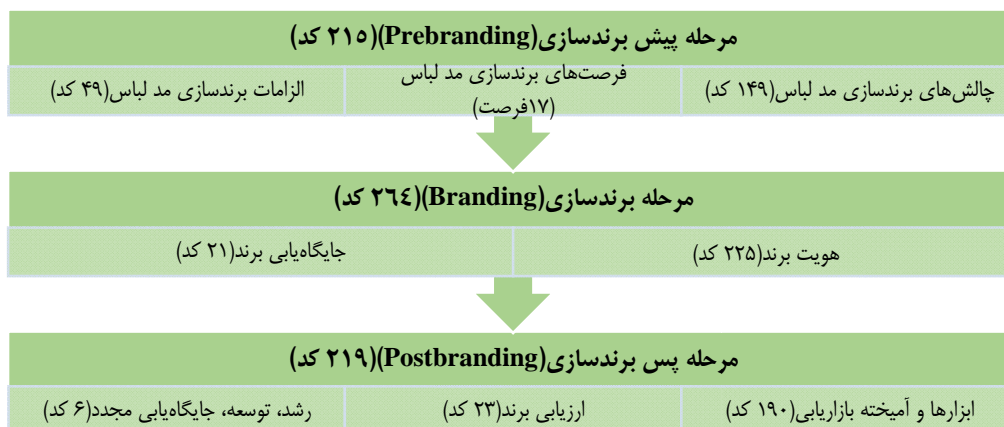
مرحله پیش برندسازی(Prebranding)(۲۱۵ کد)

چالش‌های برندسازی مد لباس(۱۴۹ کد)

فرصت‌های برندسازی مد لباس (۱۷فرصت)

الزامات برندسازی مد لباس(۴۹ کد)

مرحله برندسازی(Branding)(۲٦٤ کد)

هویت برند(۲۲۵ کد)

جایگاه‌یابی برند(۲۱ کد)

مرحله پس برندسازی(Postbranding)(۲۱۹ کد)

ابزارها و آمیخته بازاریابی(۱۹۰ کد)

ارزیابی برند(۲۳ کد)

رشد، توسعه، جایگاه‌یابی مجدد(۶ کد)